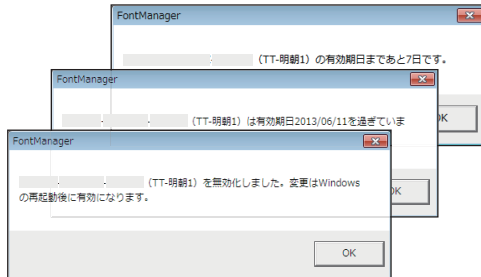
FontManager

（TT-明朝1）の有効期日まであと7日です。

OK

FontManager

（TT-明朝1）は有効期日2013/06/11を過ぎていま

OK

FontManager

（TT-明朝1）を無効化しました。変更はWindowsの再起動後に有効になります。

OK